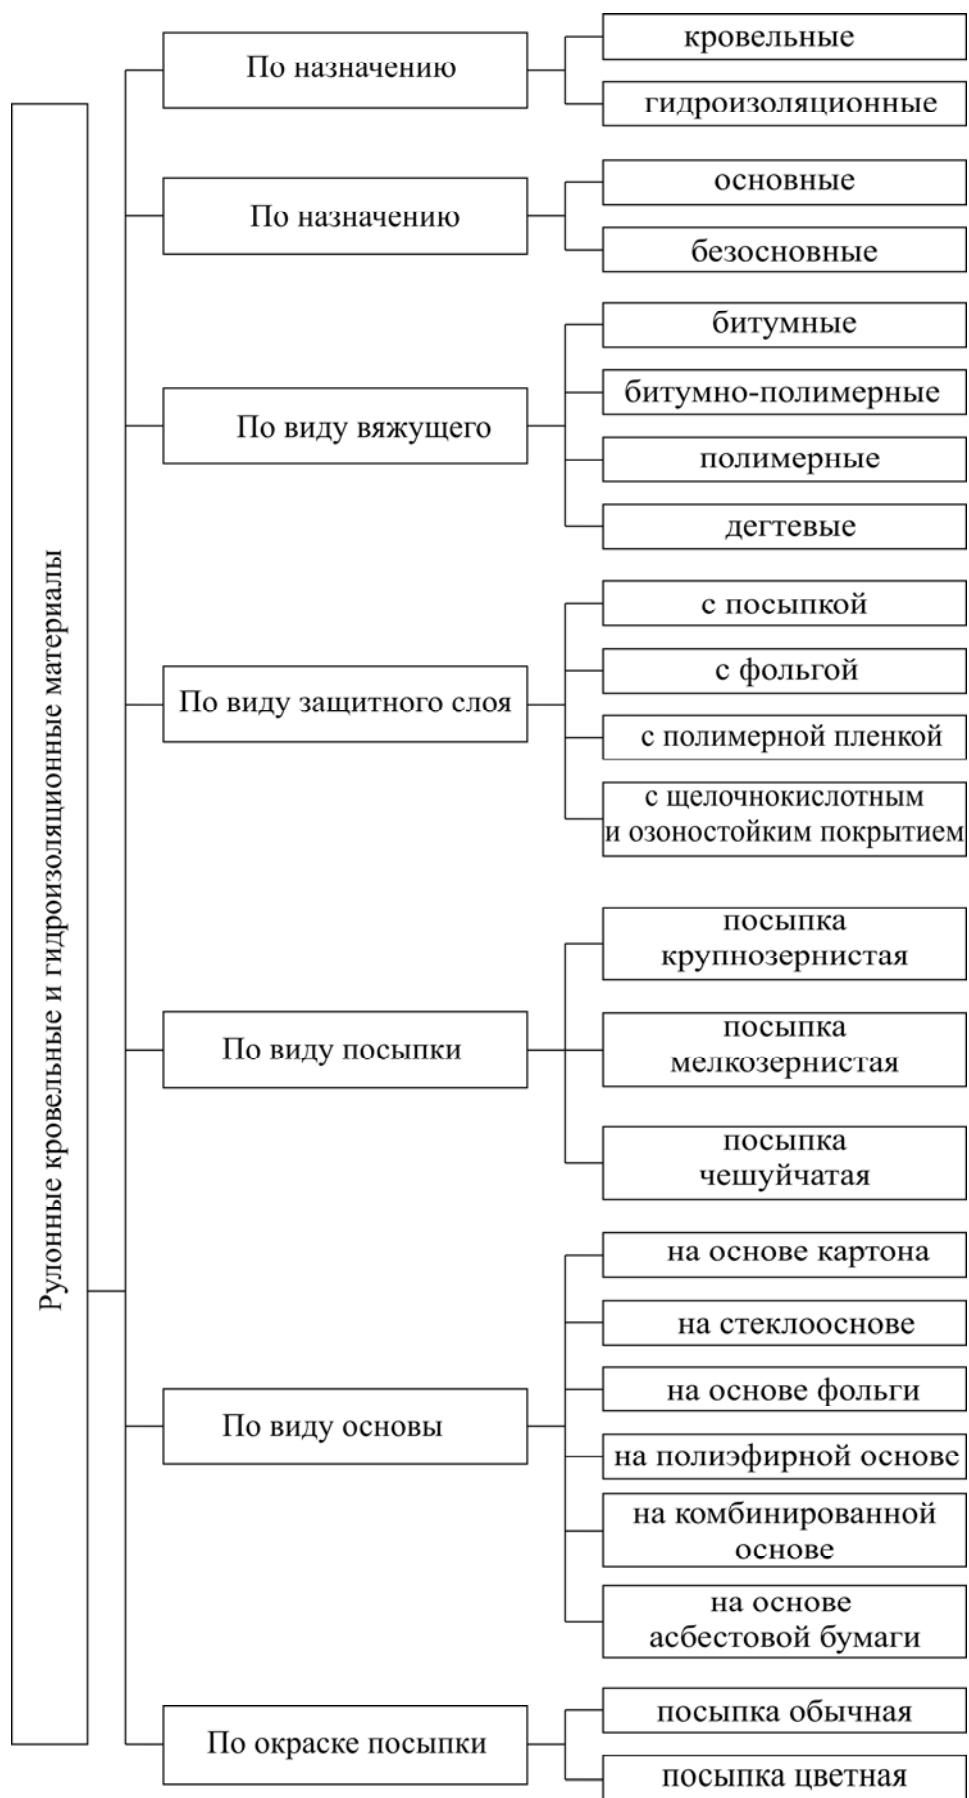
Рулонные кровельные и гидроизоляционные материалы

По назначению
кровельные
гидроизоляционные

По назначению
основные
безосновные

По виду вяжущего
битумные
битумно-полимерные
полимерные
дегтевые

По виду защитного слоя
с посыпкой
с фольгой
с полимерной пленкой
с щелочнокислотным и озоностойким покрытием

По виду посыпки
посыпка крупнозернистая
посыпка мелкозернистая
посыпка чешуйчатая

По виду основы
на основе картона
на стеклооснове
на основе фольги
на полиэфирной основе
на комбинированной основе
на основе асбестовой бумаги

По окраске посыпки
посыпка обычная
посыпка цветная